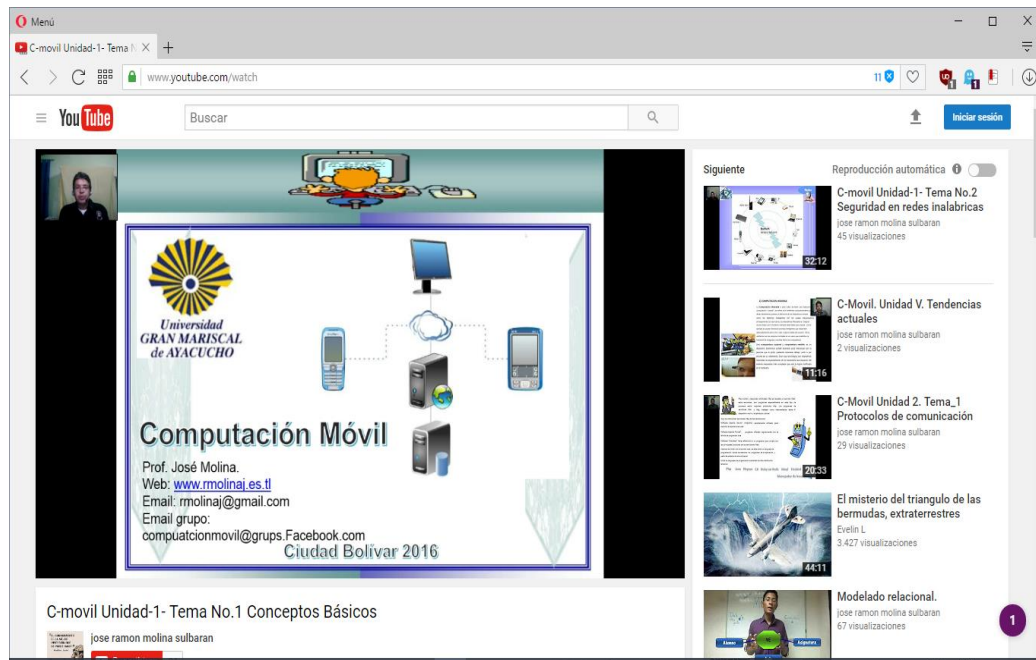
Menú

C-movil Unidad-1- Tema N

www.youtube.com/watch

11

YouTube

Buscar

Iniciar sesión

Universidad GRAN MARISCAL de AYACUCHO

Computación Móvil

Prof. José Molina.
Web: www.rmolinaj.es.tl
Email: rmolinaj@gmail.com
Email grupo:
compuatcionmovil@grups.Facebook.com
Ciudad Bolivar 2016

C-movil Unidad-1- Tema No.1 Conceptos Básicos

jose ramon molina sulbaran

Siguiente

Reproducción automática

C-movil Unidad-1- Tema No.2 Seguridad en redes inalabricas
jose ramon molina sulbaran
45 visualizaciones
32:12

C-Movil. Unidad V. Tendencias actuales
jose ramon molina sulbaran
2 visualizaciones
11:16

C-Movil Unidad 2. Tema_1 Protocolos de comunicación
jose ramon molina sulbaran
29 visualizaciones
20:33

El misterio del triangulo de las bermudas, extraterrestres
Evelin L
3.427 visualizaciones
44:11

Modelado relacional.
jose ramon molina sulbaran
67 visualizaciones

1